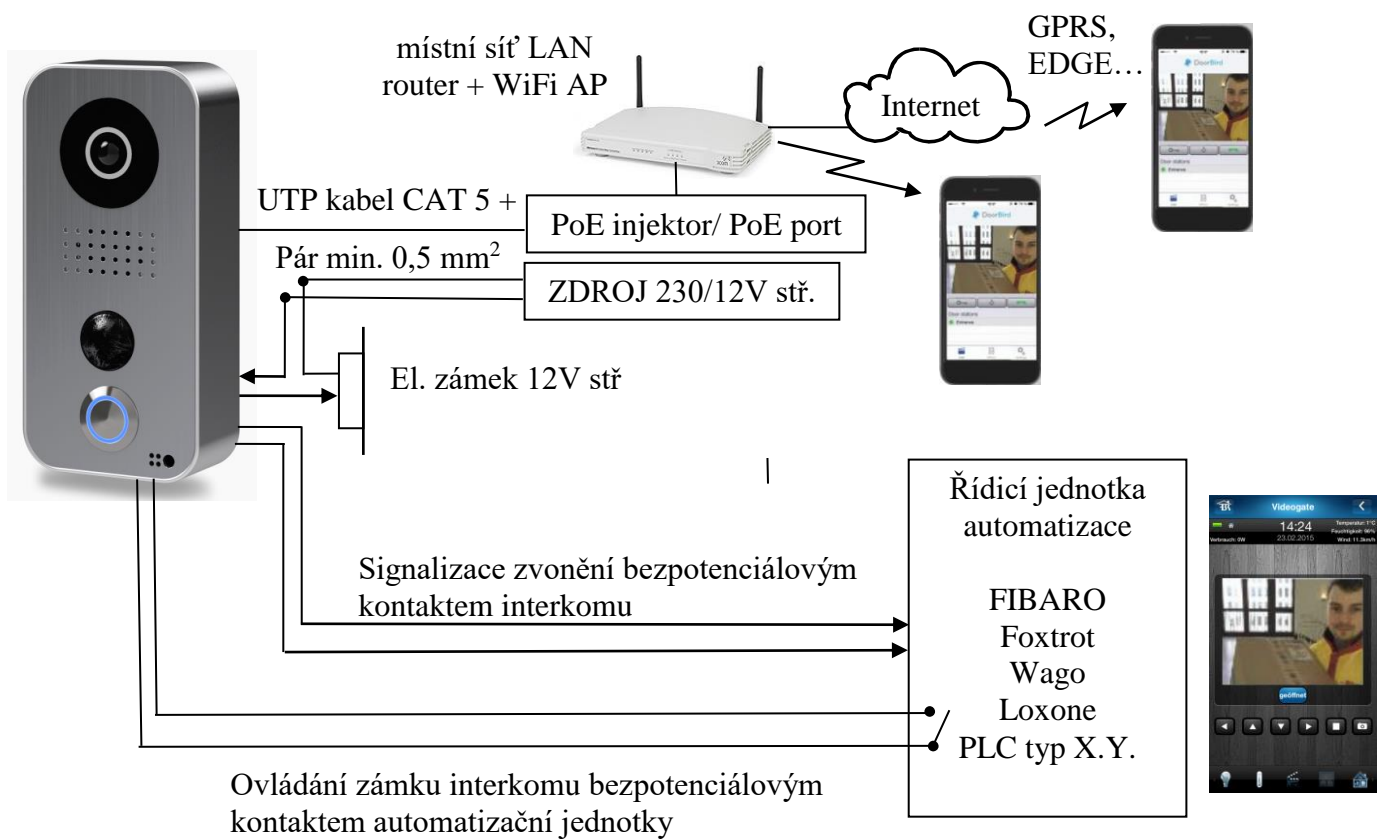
místní síť LAN
router + WiFi AP

GPRS,
EDGE…

Internet

UTP kabel CAT 5 +

PoE injektor/ PoE port

Pár min. 0,5 mm$^2$

ZDROJ 230/12V stř.

El. zámek 12V stř

Řídicí jednotka
automatizace

FIBARO
Foxtrot
Wago
Loxone
PLC typ X.Y.

Signalizace zvonění bezpotenciálovým kontaktem interkomu

Ovládání zámku interkomu bezpotenciálovým kontaktem automatizační jednotky

Videogate
14:24
23.02.2015
geöffnet